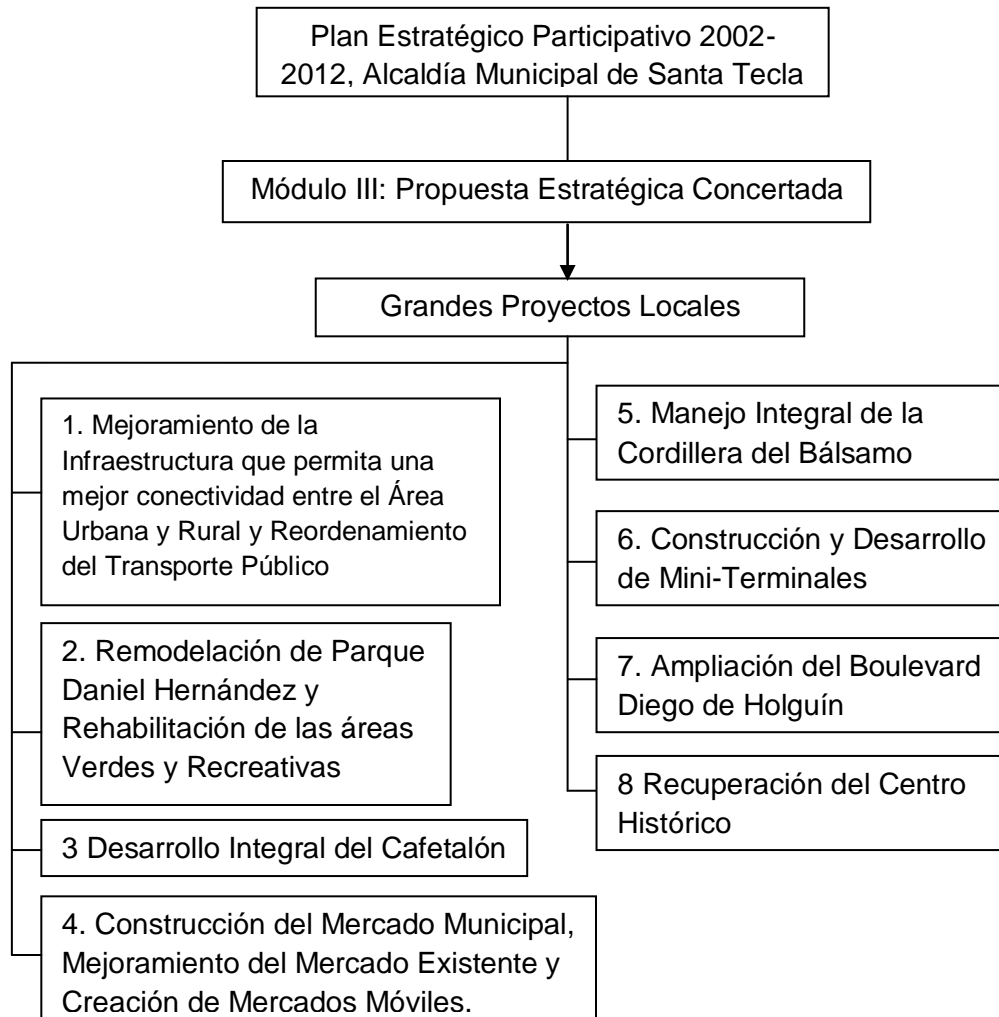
Plan Estratégico Participativo 2002-2012, Alcaldía Municipal de Santa Tecla

Módulo III: Propuesta Estratégica Concertada

Grandes Proyectos Locales

1. Mejoramiento de la Infraestructura que permita una mejor conectividad entre el Área Urbana y Rural y Reordenamiento del Transporte Público

2. Remodelación de Parque Daniel Hernández y Rehabilitación de las áreas Verdes y Recreativas

3 Desarrollo Integral del Cafetalón

4. Construcción del Mercado Municipal, Mejoramiento del Mercado Existente y Creación de Mercados Móviles.

5. Manejo Integral de la Cordillera del Bálsamo

6. Construcción y Desarrollo de Mini-Terminales

7. Ampliación del Boulevard Diego de Holguín

8 Recuperación del Centro Histórico